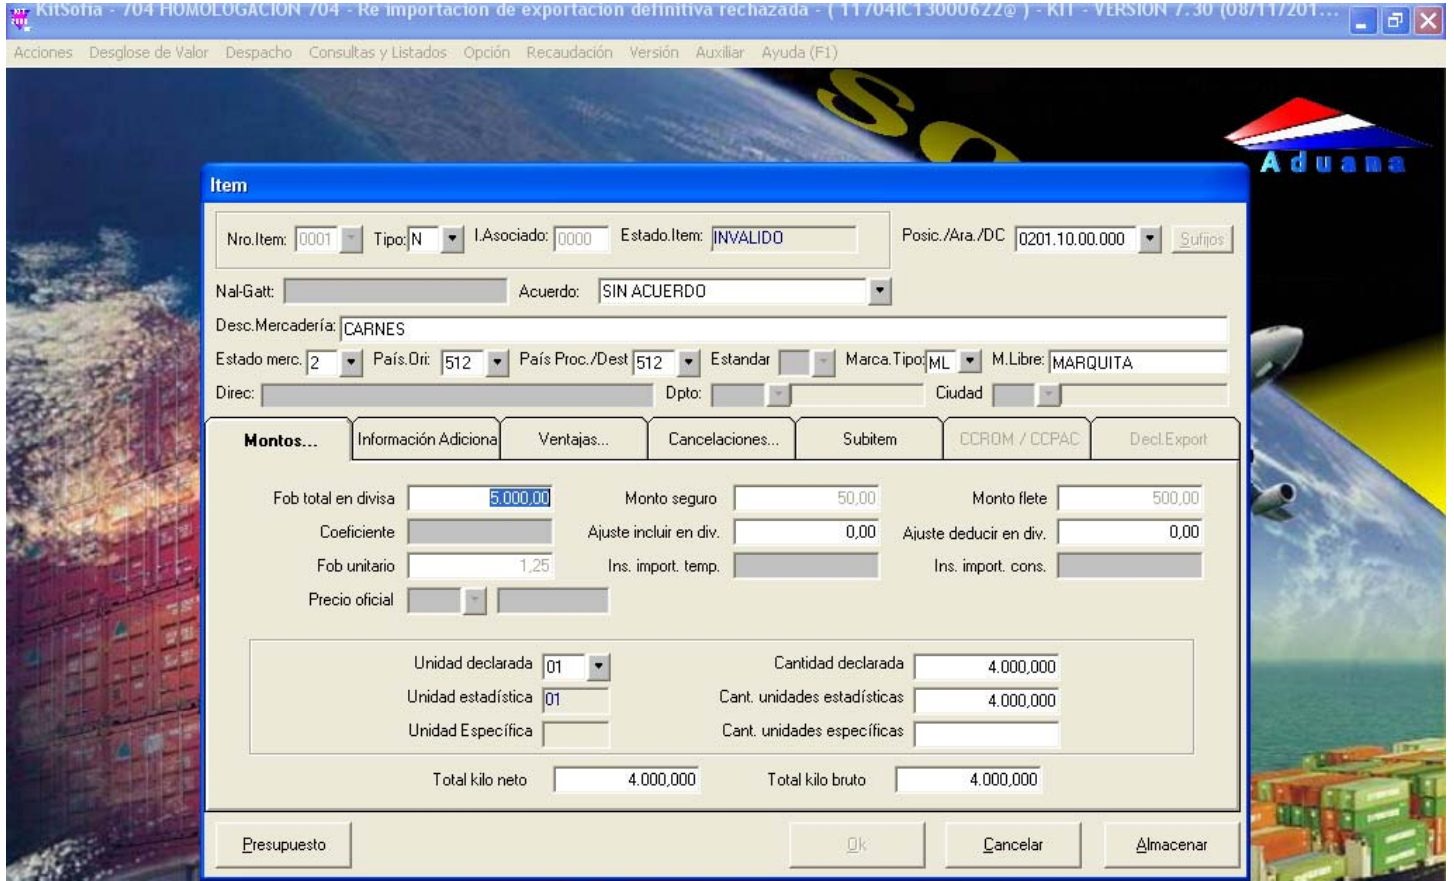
KitSofia - 704 HOMOLOGACION 704 - Re importacion de exportacion definitiva rechazada - ( 11704IC13000622@ ) - KIT - VERSION 7.30 (08/11/201...

Acciones Desglose de Valor Despacho Consultas y Listados Opción Recaudación Versión Auxiliar Ayuda (F1)

Aduana

Item

Nro.Item: 0001 Tipo: N I.Asociado: 0000 Estado.Item: INVALIDO Posic./Ara./DC 0201.10.00.000 Sufijos

Nal-Gatt: Acuerdo: SIN ACUERDO

Desc.Mercadería: CARNES

Estado merc. 2 País.Ori: 512 País Proc./Dest 512 Estandar Marca.Tipo ML M.Libre: MARQUITA

Direc: Dpto: Ciudad

Montos... Información Adiciona Ventajas... Cancelaciones... Subitem CCROM / CCPAC Decl.Export

Fob total en divisa 5.000,00 Monto seguro 50,00 Monto flete 500,00

Coeficiente Ajuste incluir en div. 0,00 Ajuste deducir en div. 0,00

Fob unitario 1,25 Ins. import. temp. Ins. import. cons.

Precio oficial

Unidad declarada 01 Cantidad declarada 4.000,000

Unidad estadística 01 Cant. unidades estadísticas 4.000,000

Unidad Específica Cant. unidades específicas

Total kilo neto 4.000,000 Total kilo bruto 4.000,000

Presupuesto Ok Cancelar Almacenar